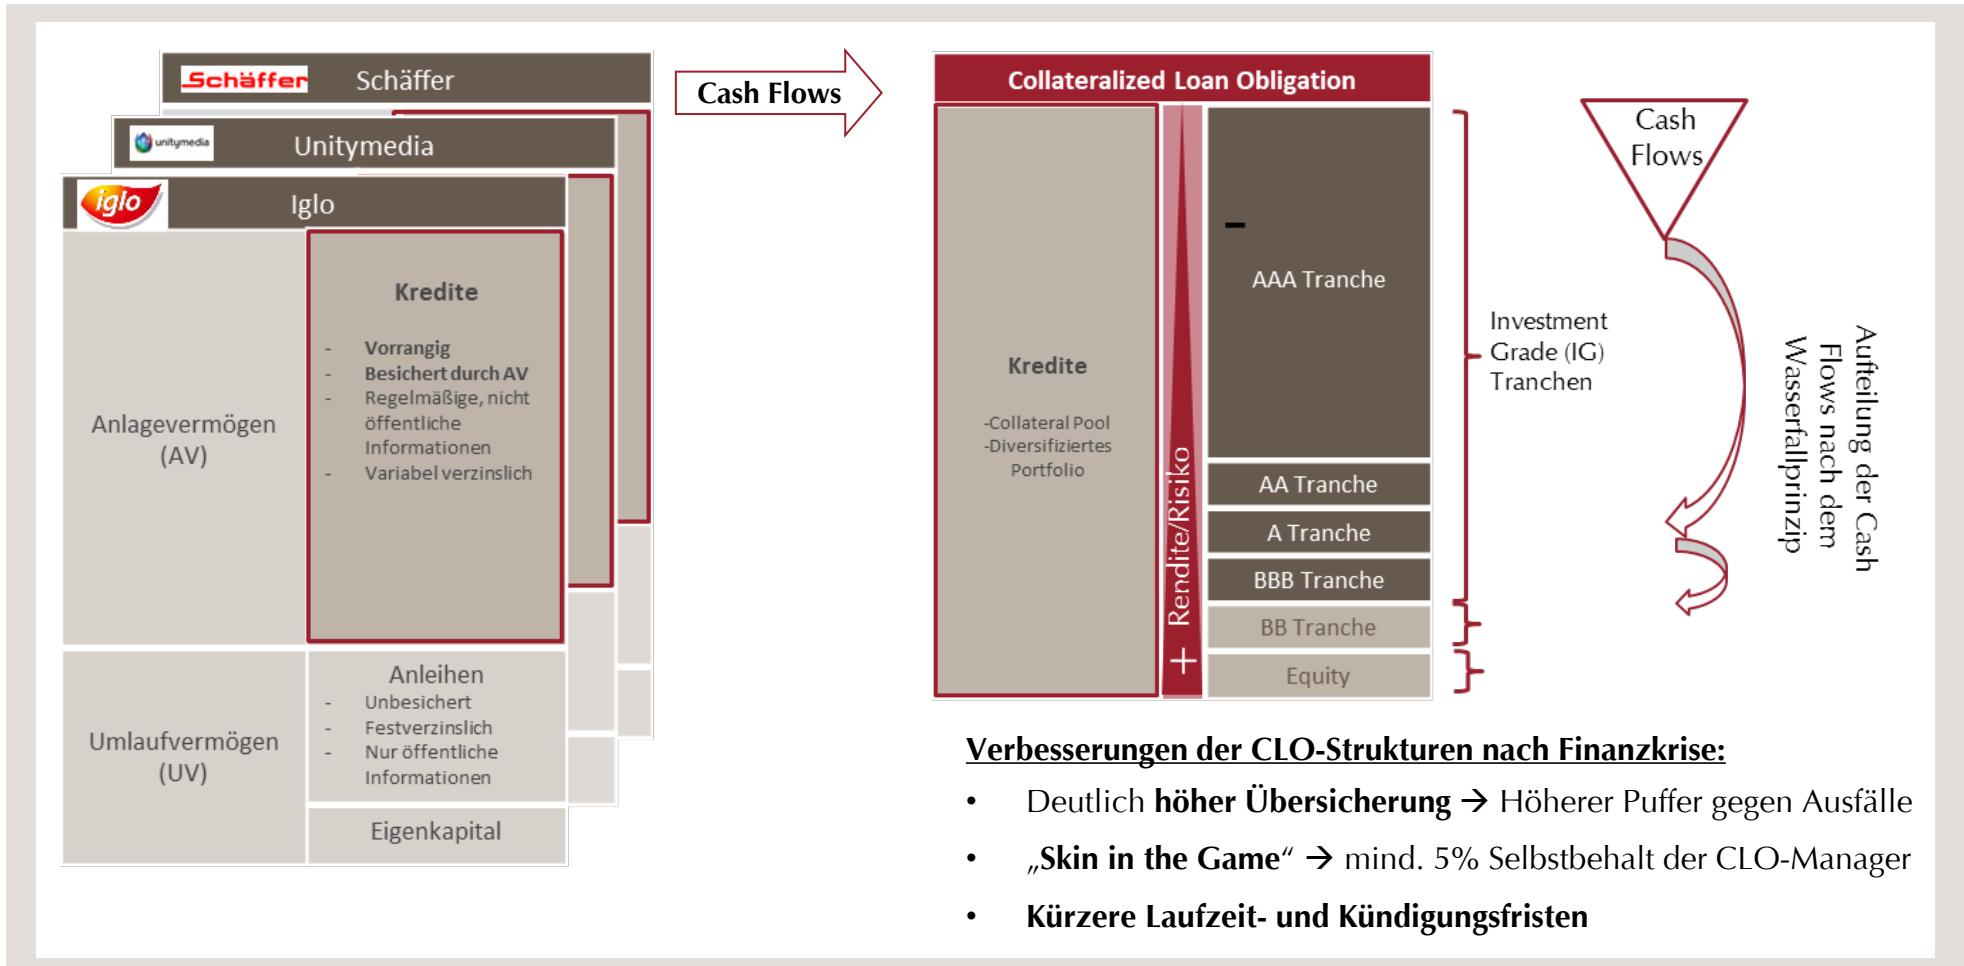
Schäffer Schäffer

unitymedia Unitymedia

iglo Iglo

Anlagevermögen (AV)

Kredite
- Vorrangig
- Besichert durch AV
- Regelmäßige, nicht öffentliche Informationen
- Variabel verzinslich

Umlaufvermögen (UV)

Anleihen
- Unbesichert
- Festverzinslich
- Nur öffentliche Informationen

Eigenkapital

Cash Flows

Collateralized Loan Obligation

Kredite
-Collateral Pool
-Diversifiziertes Portfolio

Rendite/Risiko
–
+

AAA Tranche
AA Tranche
A Tranche
BBB Tranche
BB Tranche
Equity

Investment Grade (IG) Tranchen

Cash Flows

Aufteilung der Cash Flows nach dem Wasserfallprinzip

Verbesserungen der CLO-Strukturen nach Finanzkrise:
• Deutlich höher Übersicherung → Höherer Puffer gegen Ausfälle
• „Skin in the Game“ → mind. 5% Selbstbehalt der CLO-Manager
• Kürzere Laufzeit- und Kündigungsfristen